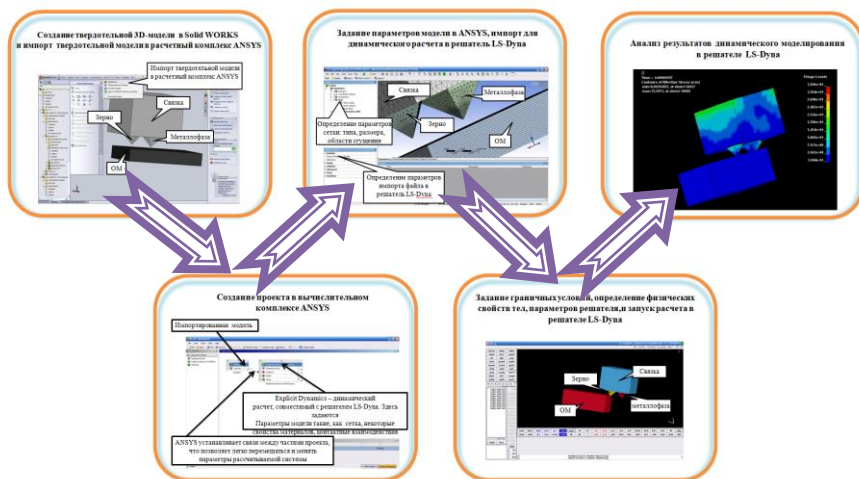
Создание твердотельной 3D-модели в Solid WORKS и импорт твердотельной модели в расчетный комплекс ANSYS

Импорт твердотельной модели в расчетный комплекс ANSYS

Связка

Зерно

Металлофаза

ОМ

Задание параметров модели в ANSYS, импорт для динамического расчета в решатель LS-Dyna

Связка

Металлофаза

Зерно

Определение параметров сетки: типа, размера, области сгущения

ОМ

Определение параметров импорта файла в решатель LS-Dyna

Анализ результатов динамического моделирования в решателе LS-Dyna

Создание проекта в вычислительном комплексе ANSYS

Импортированная модель

Explicit Dynamics – динамический расчет, совместимый с решателем LS-Dyna. Здесь задаются Параметры модели такие, как сетка, некоторые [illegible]

ANSYS устанавливает связи между частями проекта, что позволяет легко перемещаться и менять параметры рассчитываемой системы

Задание граничных условий, определение физических свойств тел, параметров решателя, и запуск расчета в решателе LS-Dyna

Зерно

Связка

ОМ

металлофаза